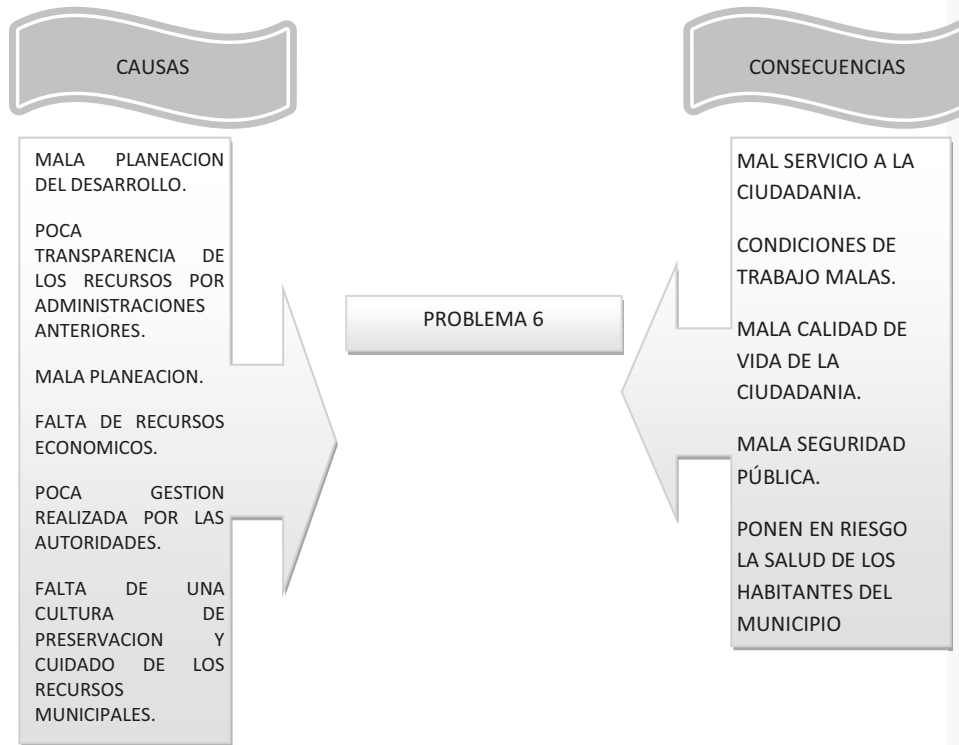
CAUSAS

MALA PLANEACION DEL DESARROLLO.

POCA TRANSPARENCIA DE LOS RECURSOS POR ADMINISTRACIONES ANTERIORES.

MALA PLANEACION.

FALTA DE RECURSOS ECONOMICOS.

POCA GESTION REALIZADA POR LAS AUTORIDADES.

FALTA DE UNA CULTURA DE PRESERVACION Y CUIDADO DE LOS RECURSOS MUNICIPALES.

PROBLEMA 6

CONSECUENCIAS

MAL SERVICIO A LA CIUDADANIA.

CONDICIONES DE TRABAJO MALAS.

MALA CALIDAD DE VIDA DE LA CIUDADANIA.

MALA SEGURIDAD PÚBLICA.

PONEN EN RIESGO LA SALUD DE LOS HABITANTES DEL MUNICIPIO